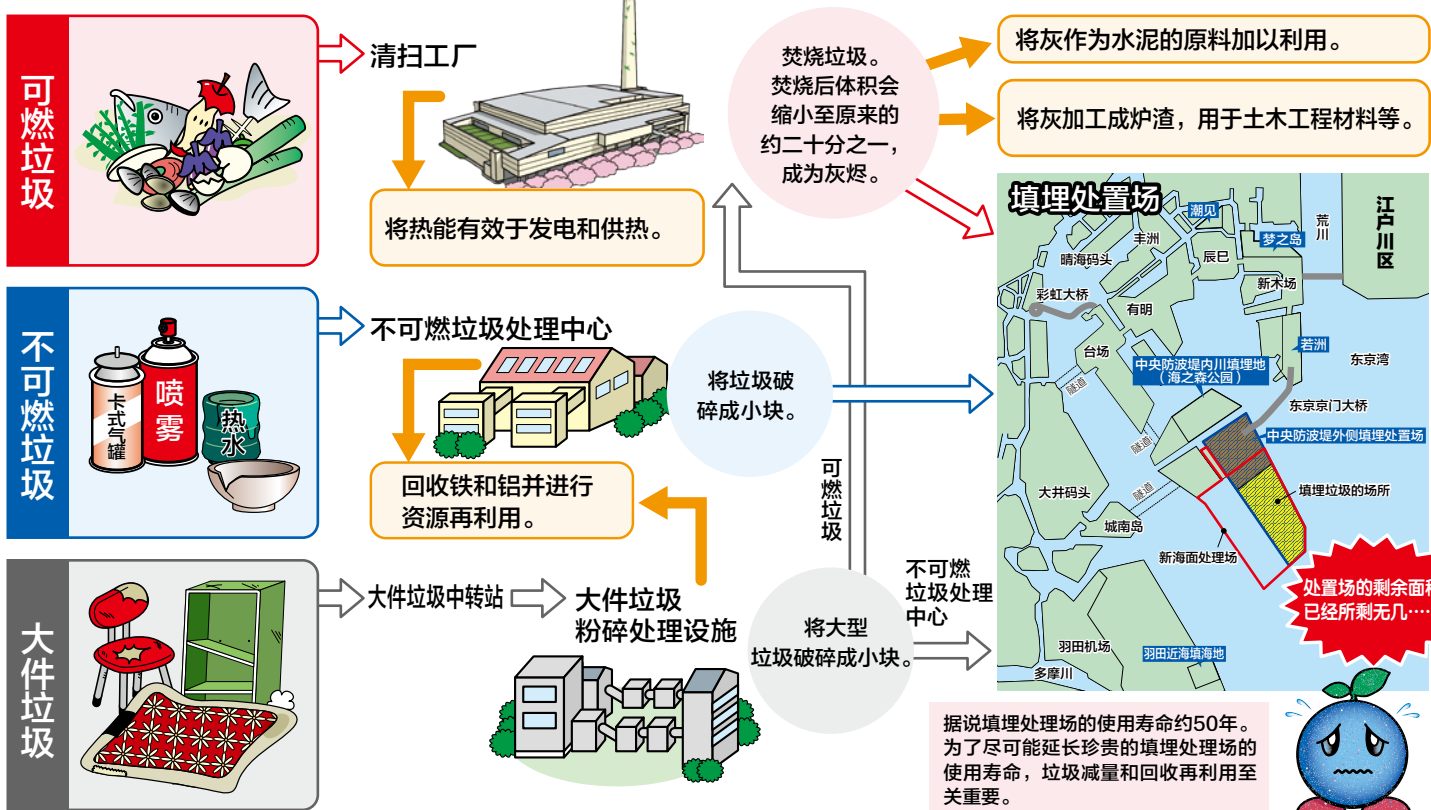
可燃垃圾

清扫工厂

将热能有效于发电和供热。

焚烧垃圾。焚烧后体积会缩小至原来的约二十分之一，成为灰烬。

将灰作为水泥的原料加以利用。

将灰加工成炉渣，用于土木工程材料等。

不可燃垃圾

卡式气罐
喷雾
热水

不可燃垃圾处理中心

回收铁和铝并进行资源再利用。

将垃圾破碎成小块。

可燃垃圾

大件垃圾

大件垃圾中转站

大件垃圾粉碎处理设施

将大型垃圾破碎成小块。

不可燃垃圾处理中心

填埋处置场

潮见
梦之岛
荒川
江户川区
丰洲
辰巳
晴海码头
新木场
彩虹大桥
有明
台场
若洲
中央防波堤内川填埋地（海之森公园）
东京湾
隧道
东京京门大桥
中央防波堤外侧填埋处置场
隧道
隧道
大井码头
填埋垃圾的场所
城南岛
新海面处理场
羽田机场
羽田近海填海地
多摩川

处置场的剩余面积已经所剩无几……

据说填埋处理场的使用寿命约50年。为了尽可能延长珍贵的填埋处理场的使用寿命，垃圾减量和回收再利用至关重要。